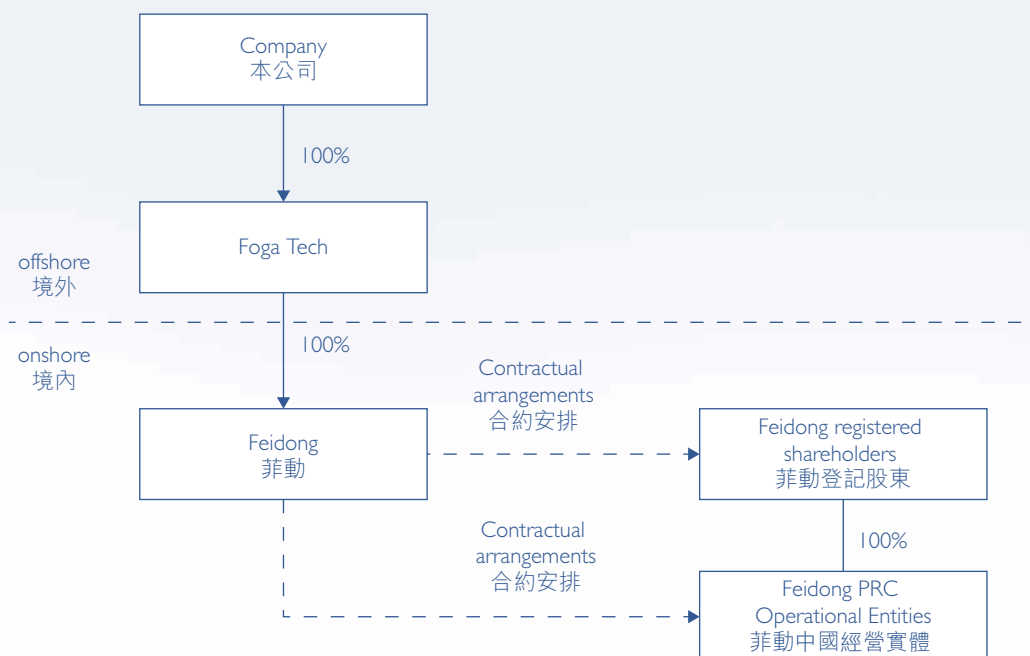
Company
本公司

100%

Foga Tech

offshore
境外

onshore
境內

100%

Contractual arrangements
合約安排

Feidong
菲動

Feidong registered shareholders
菲動登記股東

Contractual arrangements
合約安排

100%

Feidong PRC Operational Entities
菲動中國經營實體